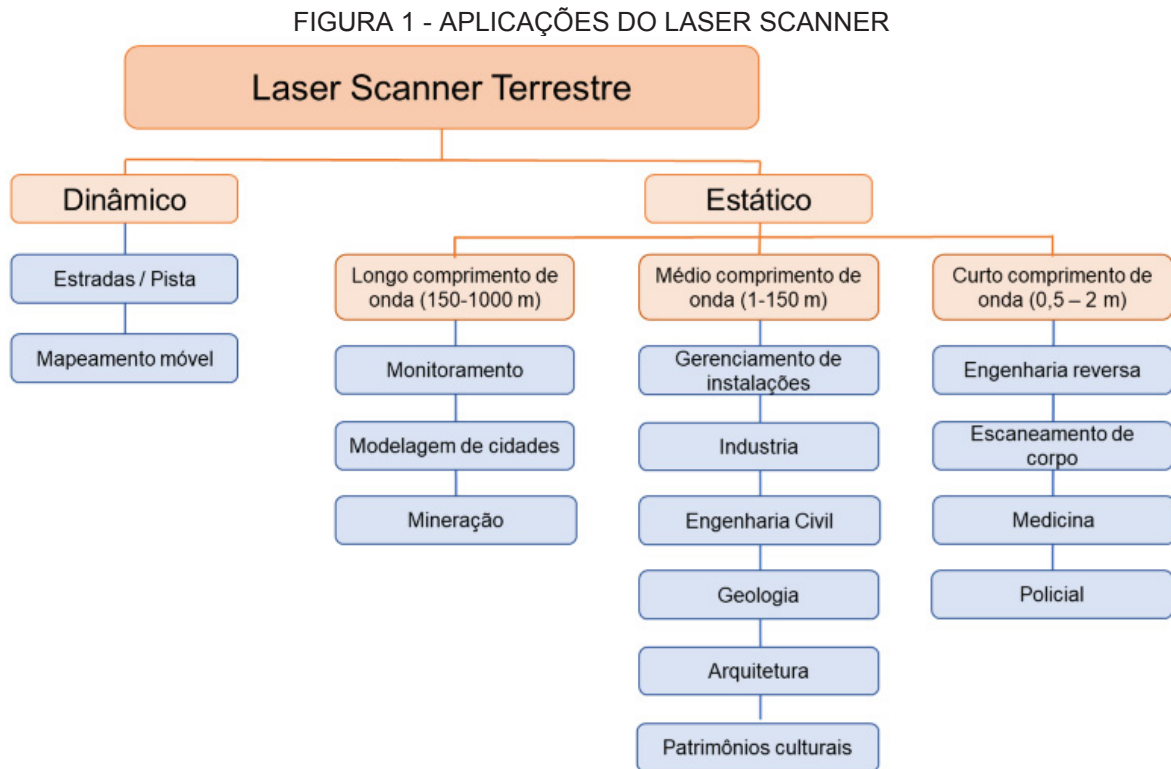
FIGURA 1 - APLICAÇÕES DO LASER SCANNER

Laser Scanner Terrestre

Dinâmico

Estradas / Pista

Mapeamento móvel

Estático

Longo comprimento de onda (150-1000 m)

Monitoramento

Modelagem de cidades

Mineração

Médio comprimento de onda (1-150 m)

Gerenciamento de instalações

Industria

Engenharia Civil

Geologia

Arquitetura

Patrimônios culturais

Curto comprimento de onda (0,5 – 2 m)

Engenharia reversa

Escaneamento de corpo

Medicina

Policial